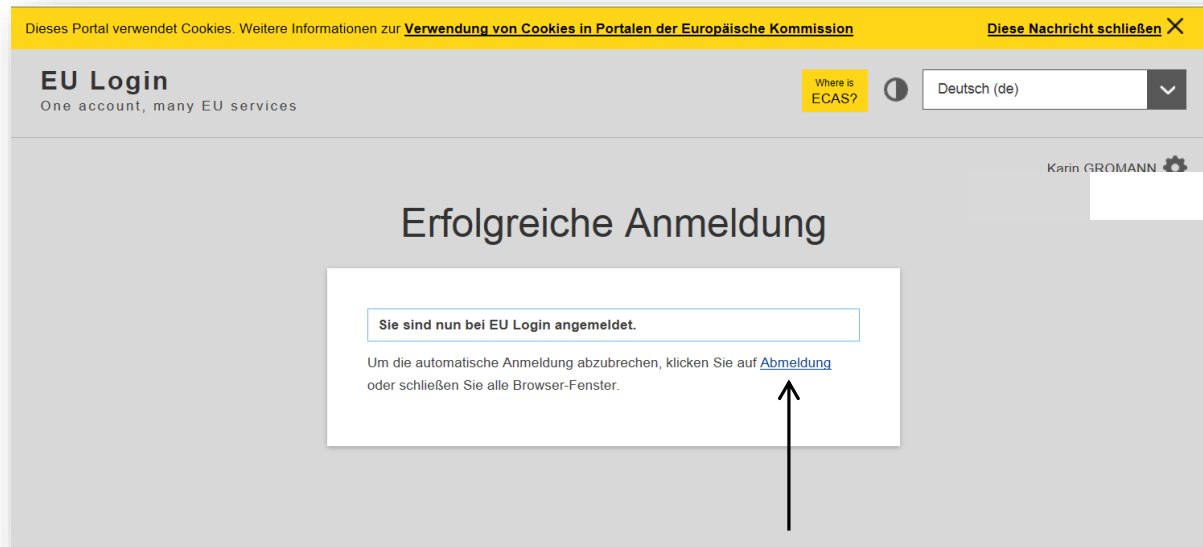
Dieses Portal verwendet Cookies. Weitere Informationen zur Verwendung von Cookies in Portalen der Europäische Kommission

Diese Nachricht schließen

EU Login
One account, many EU services

Where is ECAS?

Deutsch (de)

Karin GROMANN

Erfolgreiche Anmeldung

Sie sind nun bei EU Login angemeldet.

Um die automatische Anmeldung abzubrechen, klicken Sie auf Abmeldung oder schließen Sie alle Browser-Fenster.